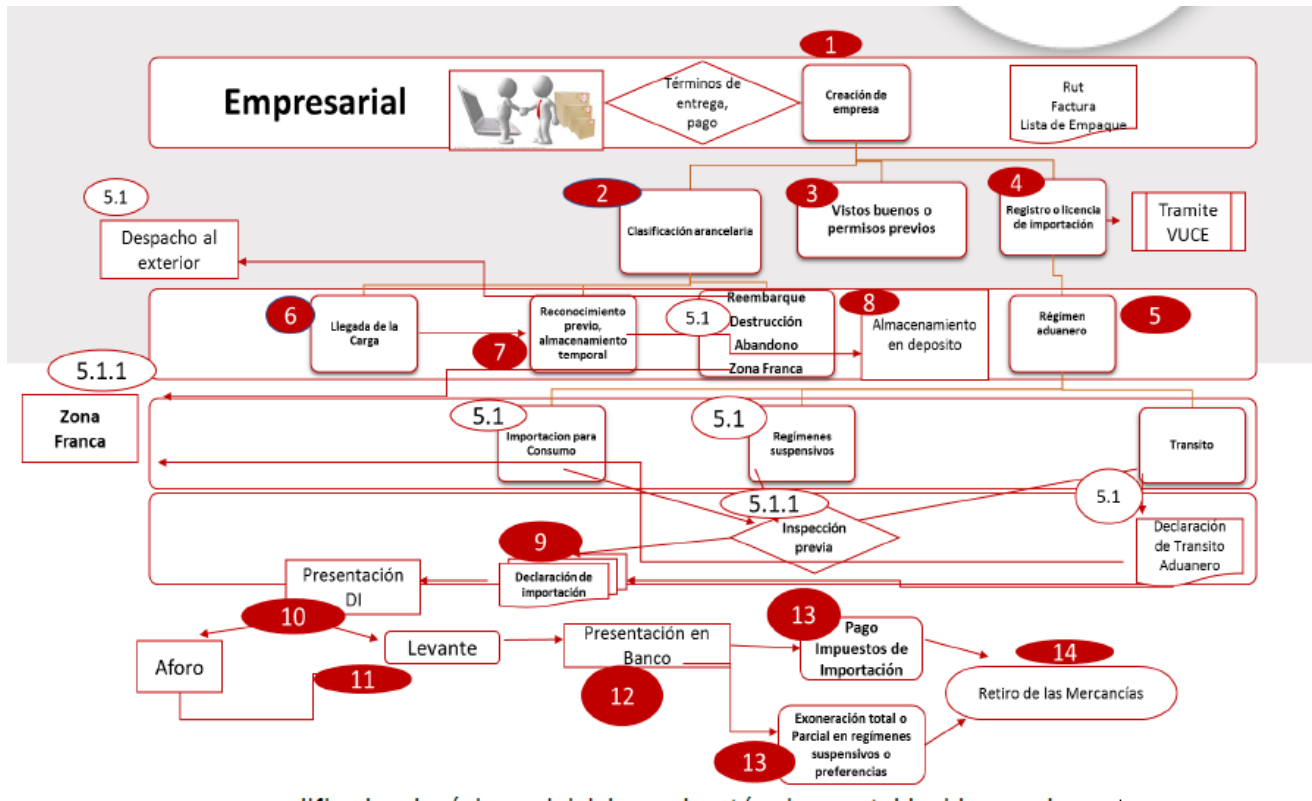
1

Empresarial

Términos de entrega, pago

Creación de empresa

Rut
Factura
Lista de Empaque

5.1

Despacho al exterior

2

Clasificación arancelaria

3

Vistos buenos o permisos previos

4

Registro o licencia de importación

Tramite VUCE

6

Llegada de la Carga

Reconocimiento previo, almacenamiento temporal

5.1

Reembarque
Destrucción
Abandono
Zona Franca

8

Almacenamiento en deposito

Régimen aduanero

5

7

5.1.1

Zona Franca

5.1

Importacion para Consumo

5.1

Regimenes suspensivos

Transito

5.1.1

5.1

Inspección previa

Declaración de Transito Aduanero

9

Declaración de importación

Presentación DI

10

Aforo

Levante

11

Presentación en Banco

12

13

Pago Impuestos de Importación

14

Retiro de las Mercancías

Exoneración total o Parcial en regimenes suspensivos o preferencias

13

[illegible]